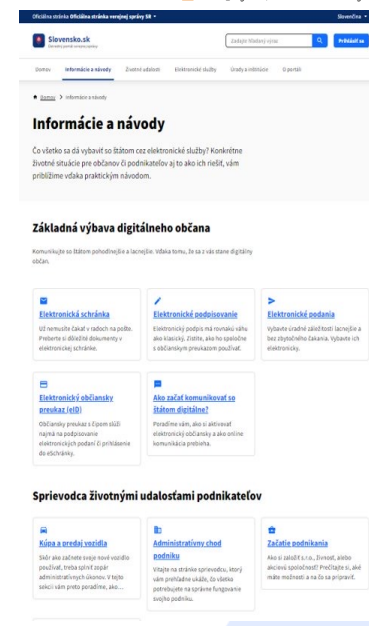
Oficiálna stránka Oficiálna stránka verejnej správy SR ˅

Slovenčina ˅

Slovensko.sk
Centrálny portál verejnej správy

Zadajte hľadaný výraz

Prihlásiť sa

Domov | Informácie a návody | Životné udalosti | Elektronické služby | Úrady a inštitúcie | Ií portáli

Domov > Informácie a návody

Informácie a návody

Čo všetko sa dá vybaviť so štátom cez elektronické služby? Konkrétne životné situácie pre občanov či podnikateľov aj to ako ich riešiť, vám priblížime vďaka praktickým návodom.

Základná výbava digitálneho občana

Komunikujte so štátom pohodlnejšie a lacnejšie. Vďaka tomu, že sa z vás stane digitálny občan.

Elektronická schránka
Už nemusíte čakať v radoch na pošte. Preberte si dôležité dokumenty v elektronickej schránke.

Elektronické podpisovanie
Elektronický podpis má rovnakú váhu ako klasický. Zistite, ako ho spolu s občianskym preukazom používať.

Elektronické podania
Vybavte úradné záležitosti lacnejšie a bez zbytočného čakania. Vybavte ich elektronicky.

Elektronický občiansky preukaz (eID)
Občiansky preukaz s čipom slúži najmä na podpisovanie elektronických podaní či prihlásenie do eSchránky.

Ako začať komunikovať so štátom digitálne?
Poradíme vám, ako si aktivovať elektronický občiansky a ako online komunikácia prebieha.

Sprievodca životnými udalosťami podnikateľov

Kúpa a predaj vozidla
Skôr ako začnete svoje nové vozidlo používať, treba splniť zopár administratívnych úkonov. V tejto sekcii vám preto poradíme, ako ...

Administratívny chod podniku
Vitajte na stránke sprievodcu, ktorý vám prehľadne ukáže, čo všetko potrebujete na správne fungovanie svojho podniku.

Začatie podnikania
Ako si založiť s.r.o., živnosť, alebo akciovú spoločnosť? Prečítajte si, aké máte možnosti a na čo sa pripraviť.